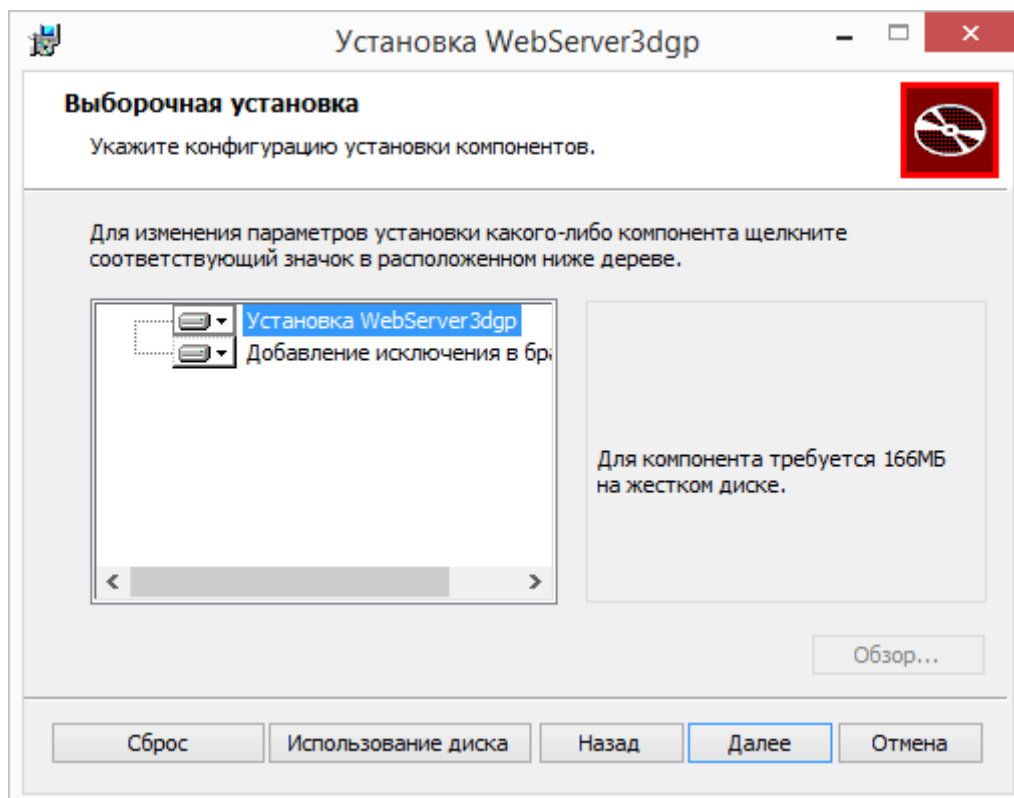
Установка WebServer3dgp

Выборочная установка

Укажите конфигурацию установки компонентов.

Для изменения параметров установки какого-либо компонента щелкните соответствующий значок в расположенном ниже дереве.

Установка WebServer3dgp
Добавление исключения в бр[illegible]

Для компонента требуется 166МБ на жестком диске.

Обзор...

Сброс
Использование диска
Назад
Далее
Отмена